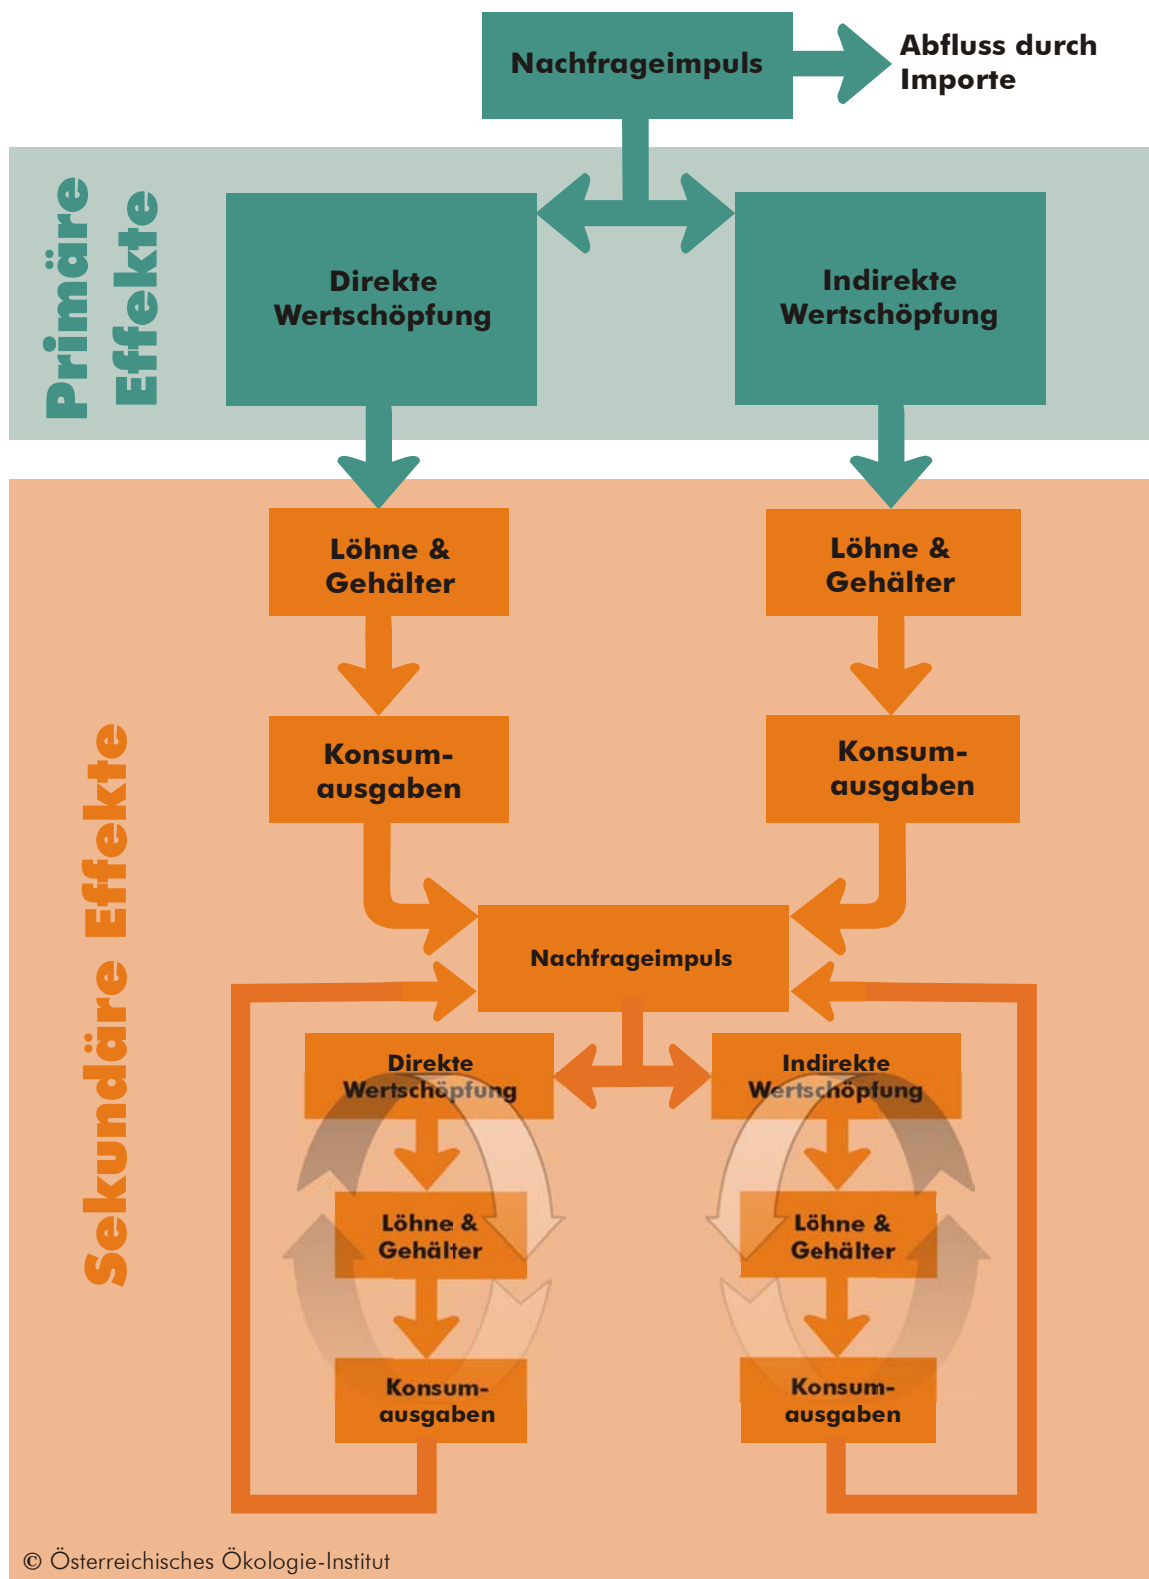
Nachfrageimpuls

Abfluss durch Importe

Primäre Effekte

Direkte Wertschöpfung

Indirekte Wertschöpfung

Sekundäre Effekte

Löhne & Gehälter

Löhne & Gehälter

Konsumausgaben

Konsumausgaben

Nachfrageimpuls

Direkte Wertschöpfung

Indirekte Wertschöpfung

Löhne & Gehälter

Löhne & Gehälter

Konsumausgaben

Konsumausgaben

© Österreichisches Ökologie-Institut